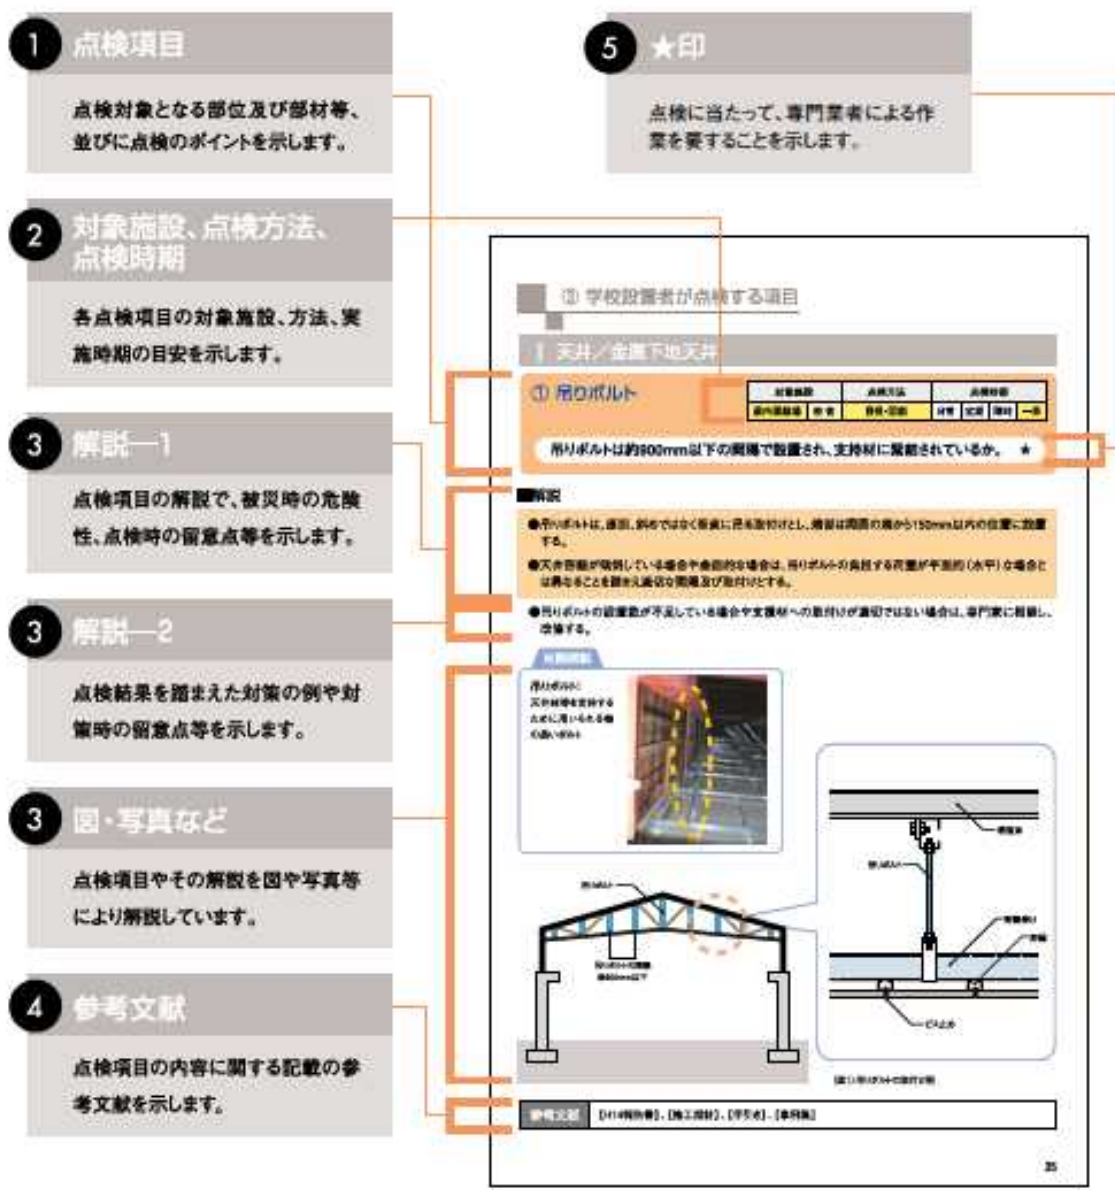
1 点検項目

点検対象となる部位及び部材等、並びに点検のポイントを示します。

2 対象施設、点検方法、点検時期

各点検項目の対象施設、方法、実施時期の目安を示します。

3 解説—1

点検項目の解説で、被災時の危険性、点検時の留意点等を示します。

3 解説—2

点検結果を踏まえた対策の例や対策時の留意点等を示します。

3 図・写真など

点検項目やその解説を図や写真等により解説しています。

4 参考文献

点検項目の内容に関する記載の参考文献を示します。

5 ★印

点検に当たって、専門業者による作業を要することを示します。

② 学校設置者が点検する項目

Ⅰ 天井／金属下地天井

① 吊りボルト

| 対象施設 | | 点検方法 | | 点検時期 | | | |
|---|---|---|---|---|---|---|---|
| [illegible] | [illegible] | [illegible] | | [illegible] | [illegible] | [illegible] | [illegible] |

吊りボルトは約900mm以下の間隔で設置され、支持材に緊結されているか。 ★

■解説

●吊りボルトは、垂直、斜めではなく垂直に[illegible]取付けとし、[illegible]から150mm以内の位置に設置する。

●天井面積が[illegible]している場合や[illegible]な場合は、吊りボルトの負担する荷重が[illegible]な場合とは異なることを踏まえ適切な間隔及び取付けとする。

●吊りボルトの設置数が不足している場合や支持材への取付けが適切ではない場合は、専門家に相談し、改修する。

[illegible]

吊りボルト：天井材等を支持するために用いられる棒状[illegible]ボルト

吊りボルト

吊りボルトの間隔 約900mm以下

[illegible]

吊りボルト

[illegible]

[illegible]

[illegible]

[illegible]

参考文献 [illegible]

35